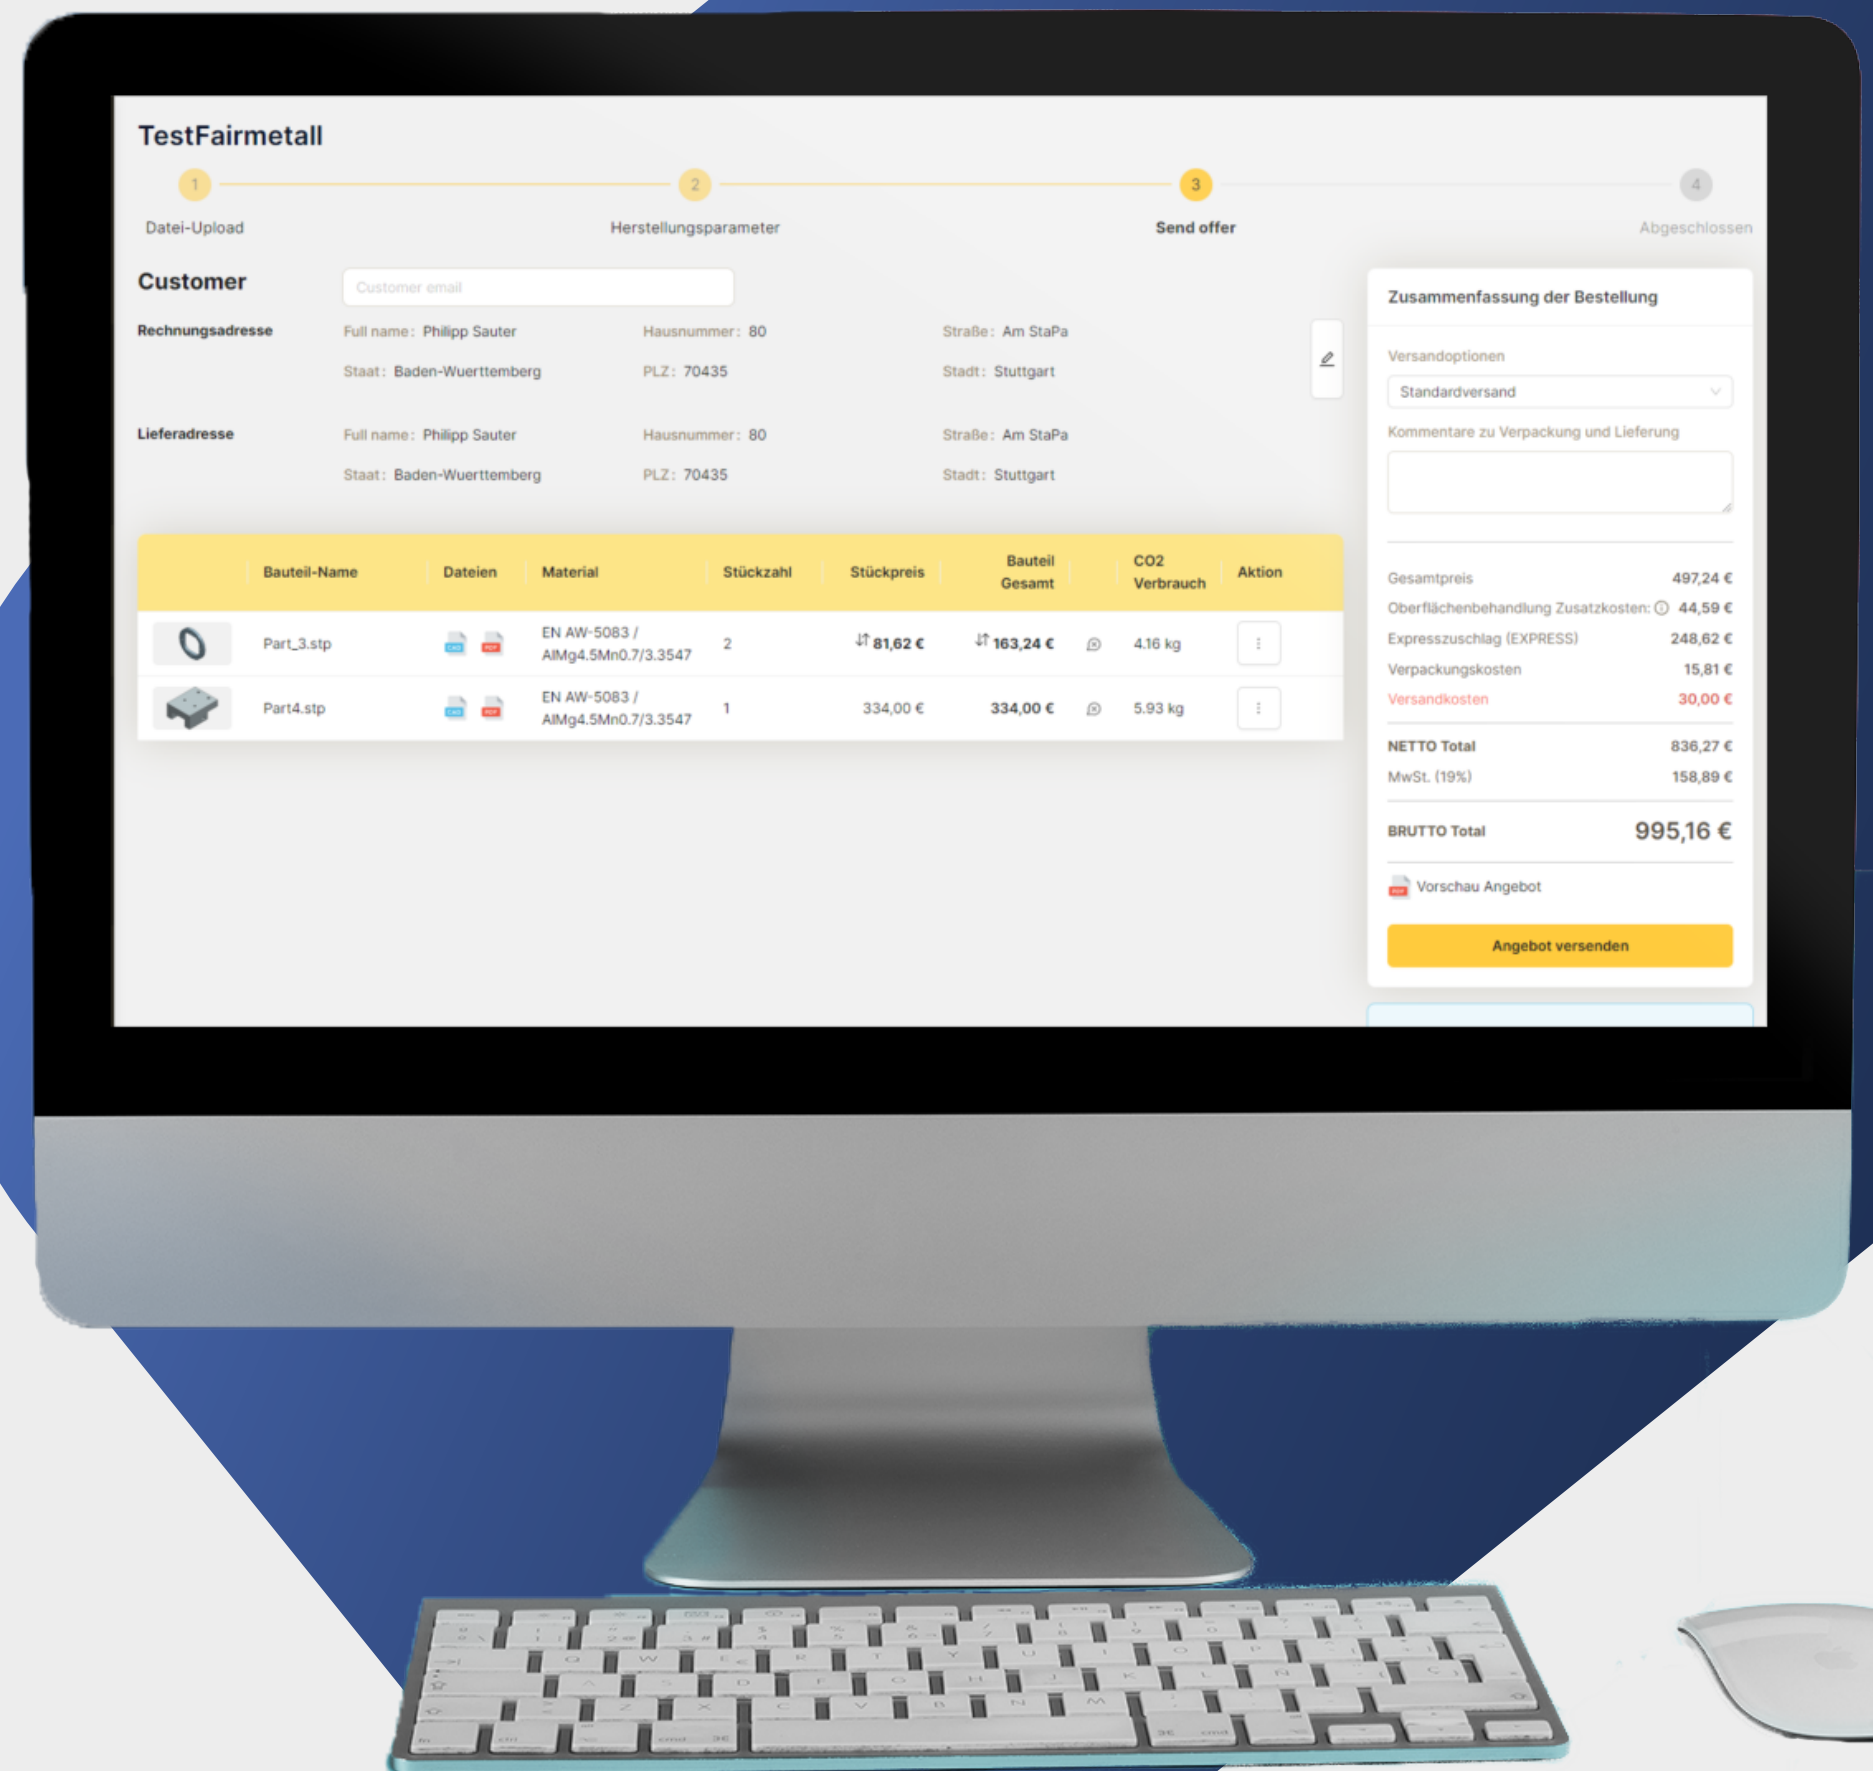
TestFairmetall

1 Datei-Upload
2 Herstellungsparameter
3 Send offer
4 Abgeschlossen

Customer

Customer email

Rechnungsadresse
Full name: Philipp Sauter
Hausnummer: 80
Straße: Am StaPa
Staat: Baden-Wuerttemberg
PLZ: 70435
Stadt: Stuttgart

Lieferadresse
Full name: Philipp Sauter
Hausnummer: 80
Straße: Am StaPa
Staat: Baden-Wuerttemberg
PLZ: 70435
Stadt: Stuttgart

| | Bauteil-Name | Dateien | Material | Stückzahl | Stückpreis | Bauteil Gesamt | CO2 Verbrauch | Aktion |
|---|---|---|---|---|---|---|---|---|
| | Part_3.stp | CAD PDF | EN AW-5083 / AlMg4.5Mn0.7/3.3547 | 2 | 81,62 € | 163,24 € | 4.16 kg | ⋮ |
| | Part4.stp | CAD PDF | EN AW-5083 / AlMg4.5Mn0.7/3.3547 | 1 | 334,00 € | 334,00 € | 5.93 kg | ⋮ |

Zusammenfassung der Bestellung

Versandoptionen
Standardversand
Kommentare zu Verpackung und Lieferung

Gesamtpreis 497,24 €
Oberflächenbehandlung Zusatzkosten: 44,59 €
Expresszuschlag (EXPRESS) 248,62 €
Verpackungskosten 15,81 €
Versandkosten 30,00 €
NETTO Total 836,27 €
MwSt. (19%) 158,89 €
BRUTTO Total 995,16 €

Vorschau Angebot

Angebot versenden